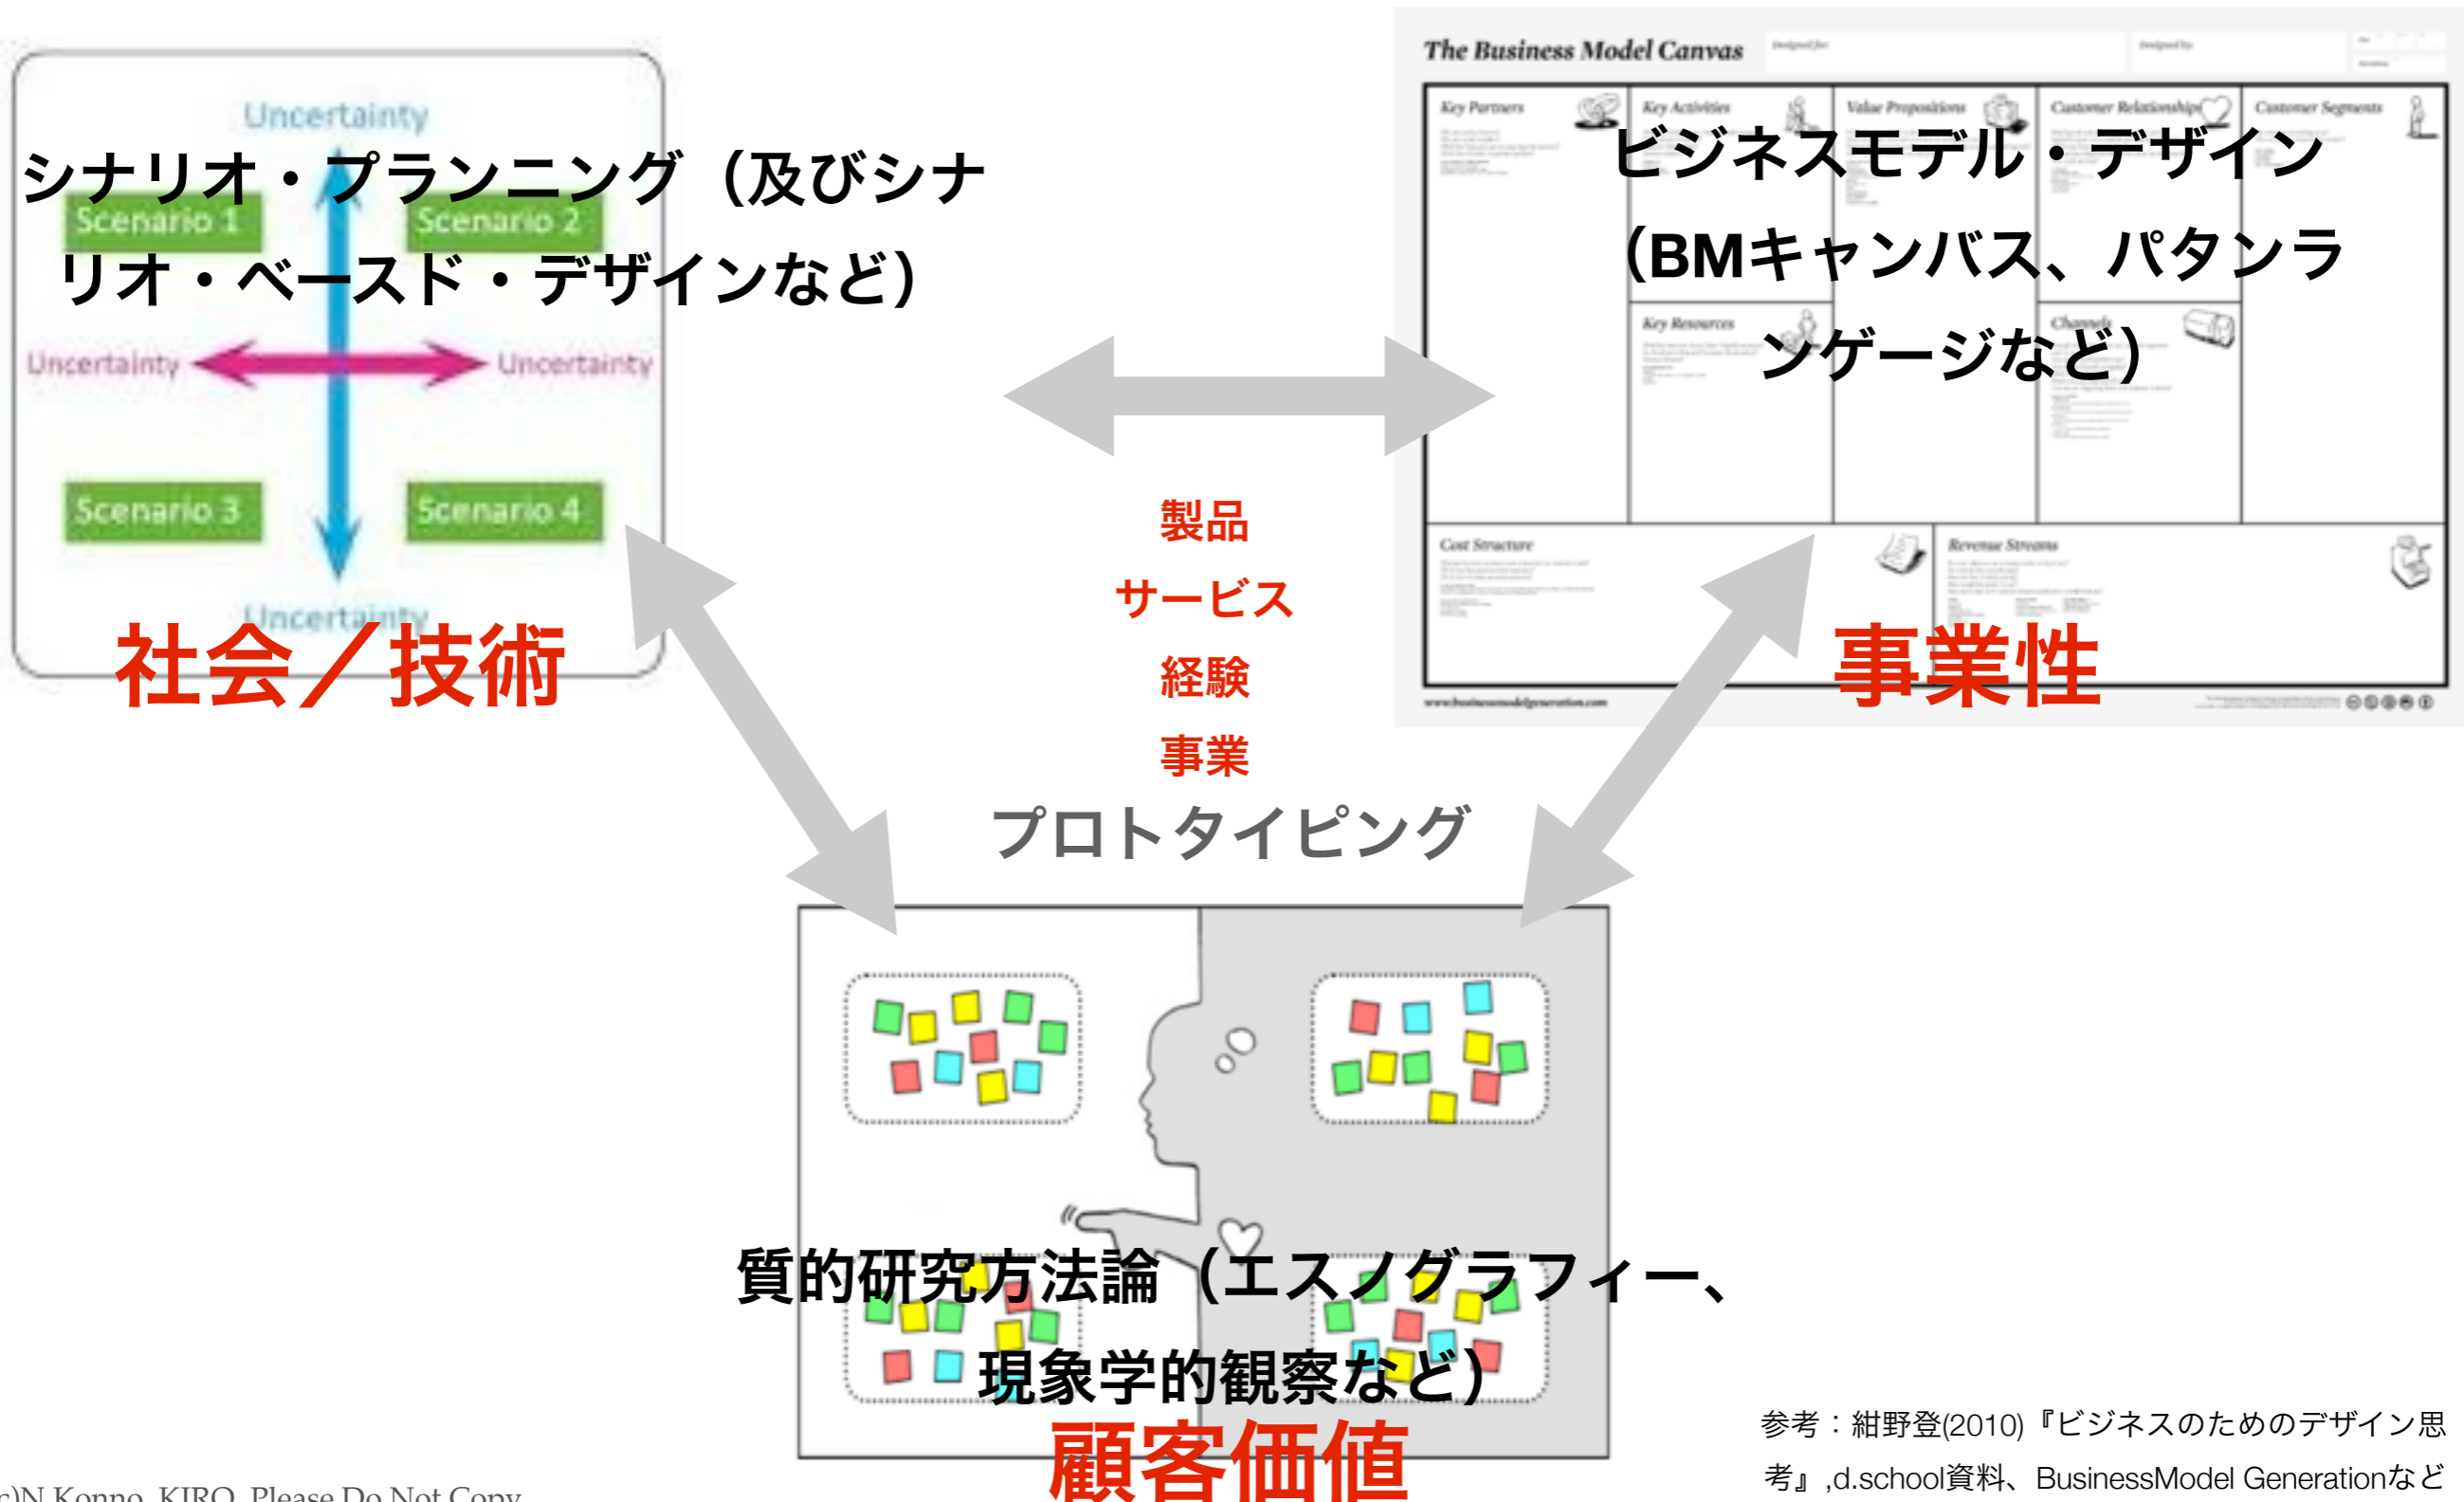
Uncertainty

シナリオ・プランニング（及びシナリオ・ベースド・デザインなど）

Scenario 1

Scenario 2

Uncertainty

Uncertainty

Scenario 3

Scenario 4

Uncertainty

社会／技術

The Business Model Canvas

Key Partners

Key Activities

Value Propositions

Customer Relationships

Customer Segments

ビジネスモデル・デザイン（BMキャンバス、パタンランゲージなど）

Key Resources

Channels

Cost Structure

Revenue Streams

事業性

www.businessmodelgeneration.com

製品
サービス
経験
事業

プロトタイピング

質的研究方法論（エスノグラフィー、現象学的観察など）

顧客価値

参考：紺野登(2010)『ビジネスのためのデザイン思考』,d.school資料、BusinessModel Generationなど

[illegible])N Konno, KIRO, Please Do Not Copy